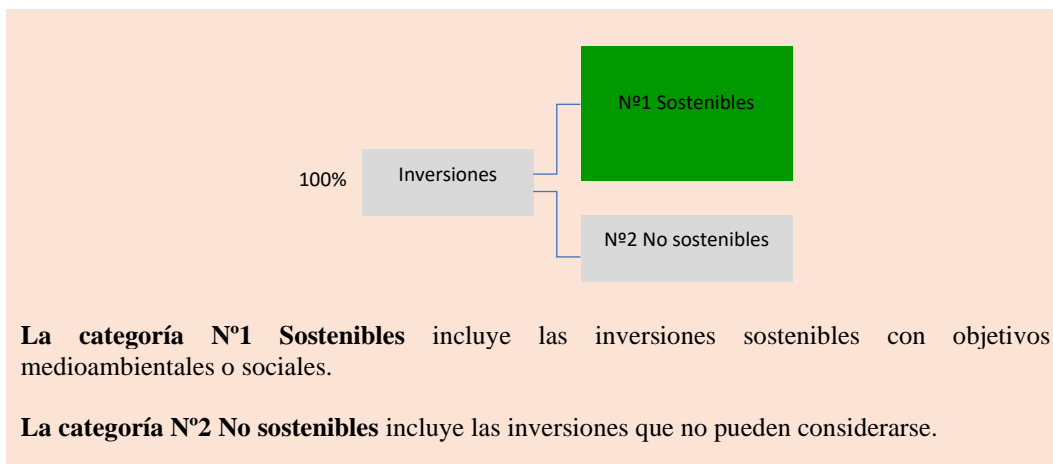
100%

Inversiones

Nº1 Sostenibles

Nº2 No sostenibles

**La categoría Nº1 Sostenibles** incluye las inversiones sostenibles con objetivos medioambientales o sociales.

**La categoría Nº2 No sostenibles** incluye las inversiones que no pueden considerarse.